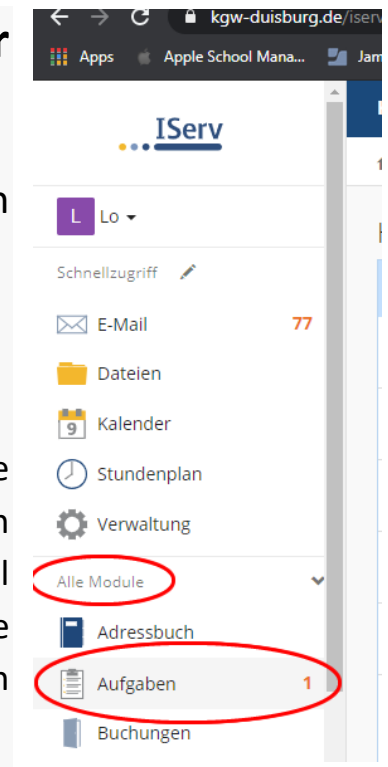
r

n

e
n
l
e
n

kgw-duisburg.de/iserv

Apps Apple School Mana... Jam

IServ

L Lo

Schnellzugriff

E-Mail 77

Dateien

9 Kalender

Stundenplan

Verwaltung

Alle Module

Adressbuch

Aufgaben 1

Buchungen